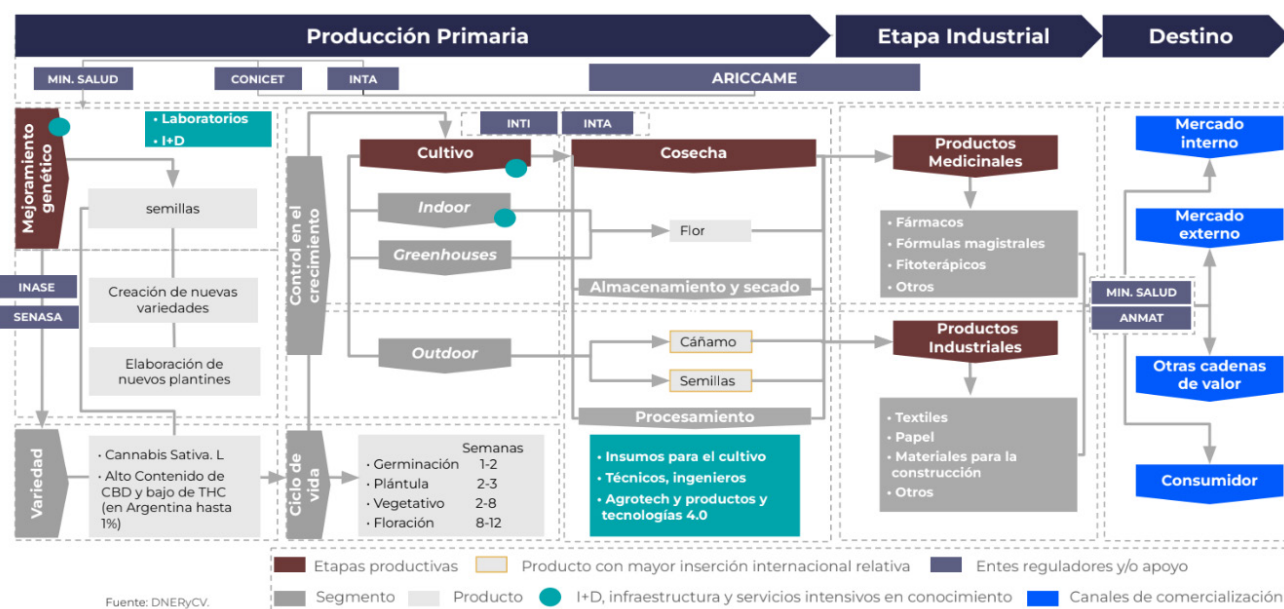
Producción Primaria

Etapa Industrial

Destino

MIN. SALUD

CONICET

INTA

ARICCAME

Mejoramiento genético

• Laboratorios
• I+D

semillas

Creación de nuevas variedades

Elaboración de nuevos plantines

INASE

SENASA

Variedad

• Cannabis Sativa. L
• Alto Contenido de CBD y bajo de THC (en Argentina hasta 1%)

Control en el crecimiento

INTI

INTA

Cultivo

Indoor

Greenhouses

Outdoor

Ciclo de vida

| | Semanas |
|---|---|
| • Germinación | 1-2 |
| • Plántula | 2-3 |
| • Vegetativo | 2-8 |
| • Floración | 8-12 |

Cosecha

Flor

Almacenamiento y secado

Cáñamo

Semillas

Procesamiento

• Insumos para el cultivo
• Técnicos, ingenieros
• Agrotech y productos y tecnologías 4.0

Productos Medicinales

• Fármacos
• Fórmulas magistrales
• Fitoterápicos
• Otros

Productos Industriales

• Textiles
• Papel
• Materiales para la construcción
• Otros

MIN. SALUD

ANMAT

Mercado interno

Mercado externo

Otras cadenas de valor

Consumidor

Etapas productivas

Producto con mayor inserción internacional relativa

Entes reguladores y/o apoyo

Segmento

Producto

I+D, infraestructura y servicios intensivos en conocimiento

Canales de comercialización

Fuente: DNERyCV.